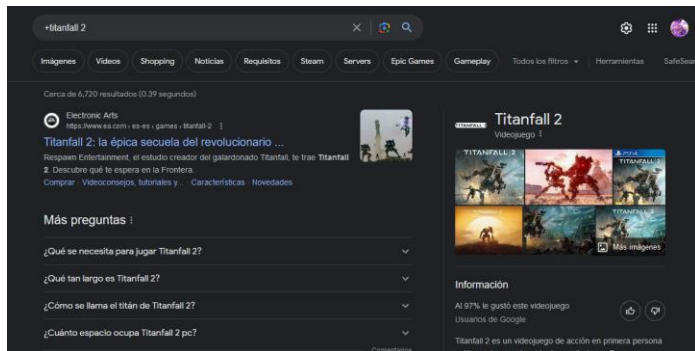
+titanfall 2

Imágenes Videos Shopping Noticias Requisitos Steam Servers Epic Games Gameplay Todos los filtros Herramientas SafeSear

Cerca de 6,720 resultados (0.39 segundos)

Electronic Arts
https://www.ea.com › es-es › games › titanfall-2

Titanfall 2: la épica secuela del revolucionario ...

Respawn Entertainment, el estudio creador del galardonado Titanfall, te trae Titanfall 2. Descubre qué te espera en la Frontera.

Comprar · Videoconsejos, tutoriales y... · Características · Novedades

Más preguntas

¿Qué se necesita para jugar Titanfall 2?

¿Qué tan largo es Titanfall 2?

¿Cómo se llama el titán de Titanfall 2?

¿Cuánto espacio ocupa Titanfall 2 pc?

Comentarios

Titanfall 2
Videojuego

TITANFALL 2
PS4
TITANFALL
TITANFALL 2
Más imágenes

Información

Al 97% le gustó este videojuego
Usuarios de Google

Titanfall 2 es un videojuego de acción en primera persona